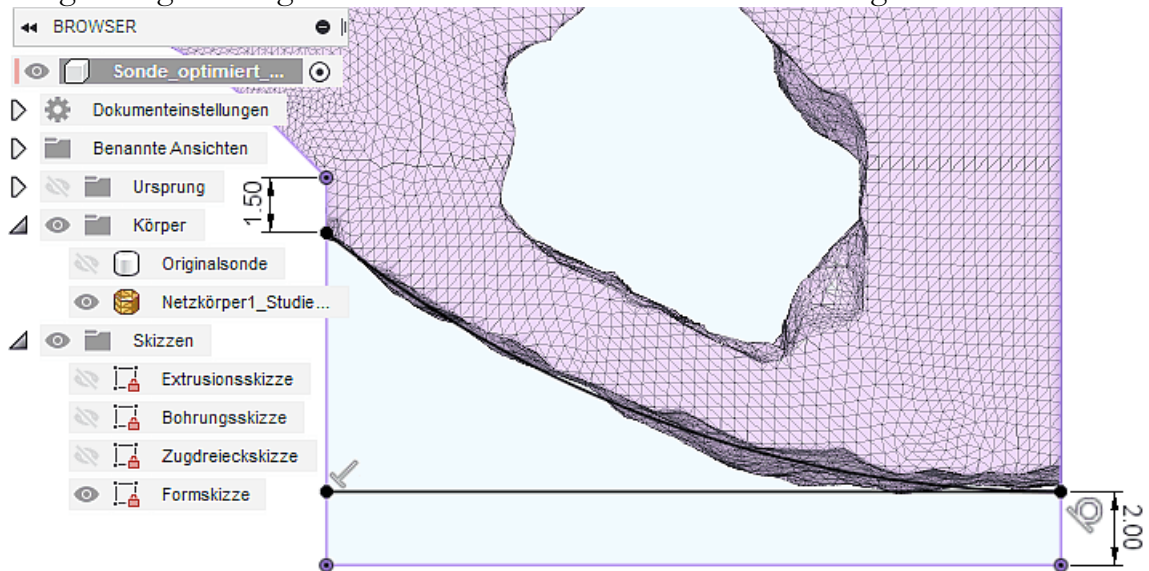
BROWSER

Sonde_optimiert_...

Dokumenteinstellungen

Benannte Ansichten

Ursprung

Körper

Originalsonde

Netzkörper1_Studie...

Skizzen

Extrusionsskizze

Bohrungsskizze

Zugdreieckskizze

Formskizze

1.50

2.00